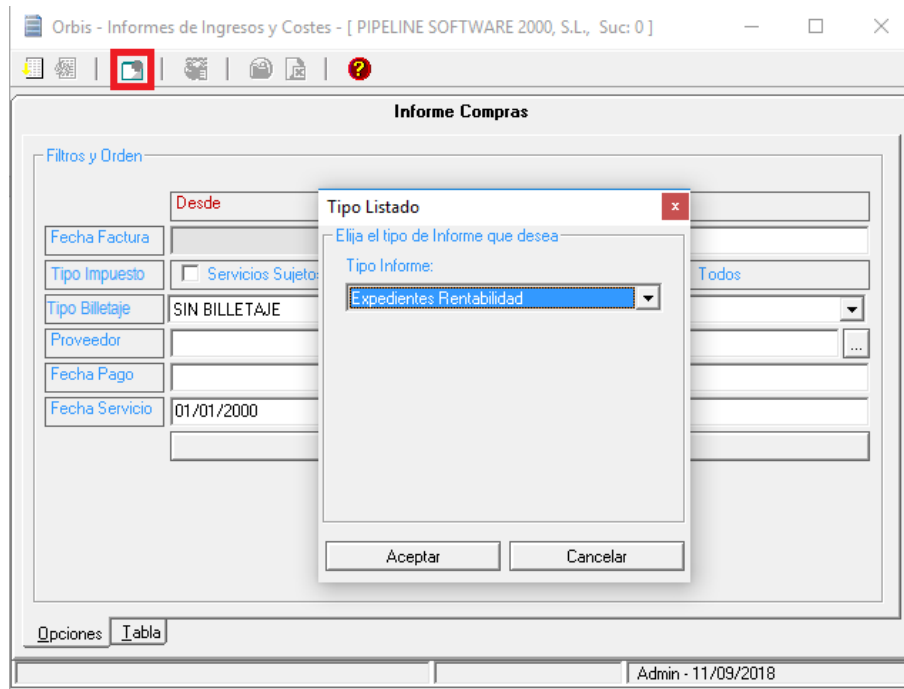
Orbis - Informes de Ingresos y Costes - [ PIPELINE SOFTWARE 2000, S.L., Suc: 0 ]

Informe Compras

Filtros y Orden

Desde

Fecha Factura

Tipo Impuesto

Servicios Sujetos

Todos

Tipo Billetaje

SIN BILLETAJE

Proveedor

Fecha Pago

Fecha Servicio

01/01/2000

Tipo Listado

Elija el tipo de Informe que desea

Tipo Informe:

Expedientes Rentabilidad

Aceptar

Cancelar

Opciones

Tabla

Admin - 11/09/2018